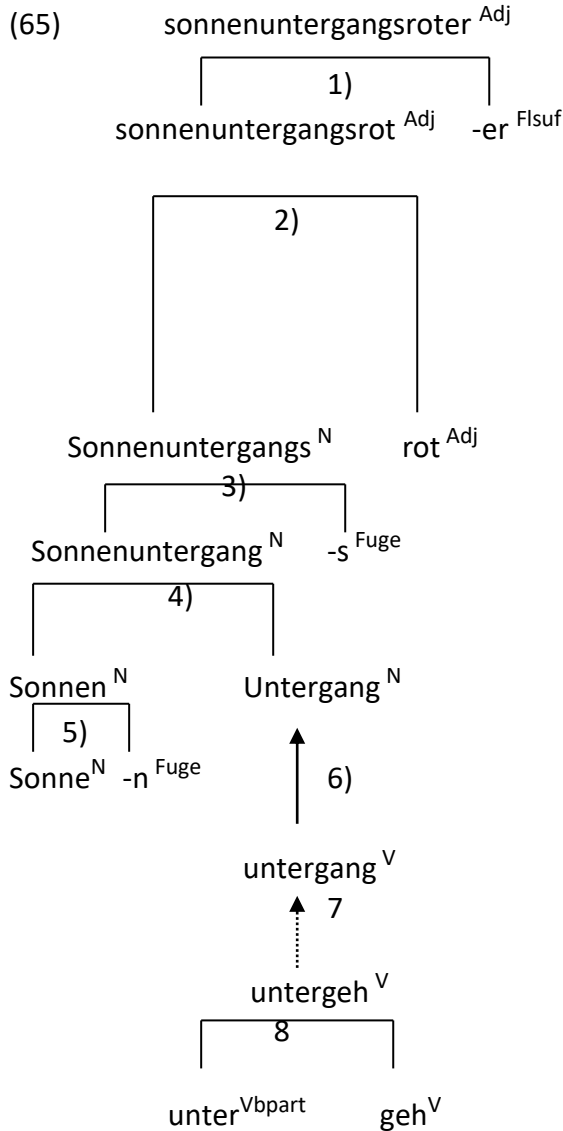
(65) sonnenuntergangsroter $^{Adj}$

1)

sonnenuntergangsrot $^{Adj}$ -er $^{Flsuf}$

2)

Sonnenuntergangs $^{N}$ rot $^{Adj}$

3)

Sonnenuntergang $^{N}$ -s $^{Fuge}$

4)

Sonnen $^{N}$ Untergang $^{N}$

5)

Sonne$^{N}$ -n $^{Fuge}$

6)

untergang $^{V}$

7

untergeh $^{V}$

8

unter$^{Vbpart}$ geh$^{V}$